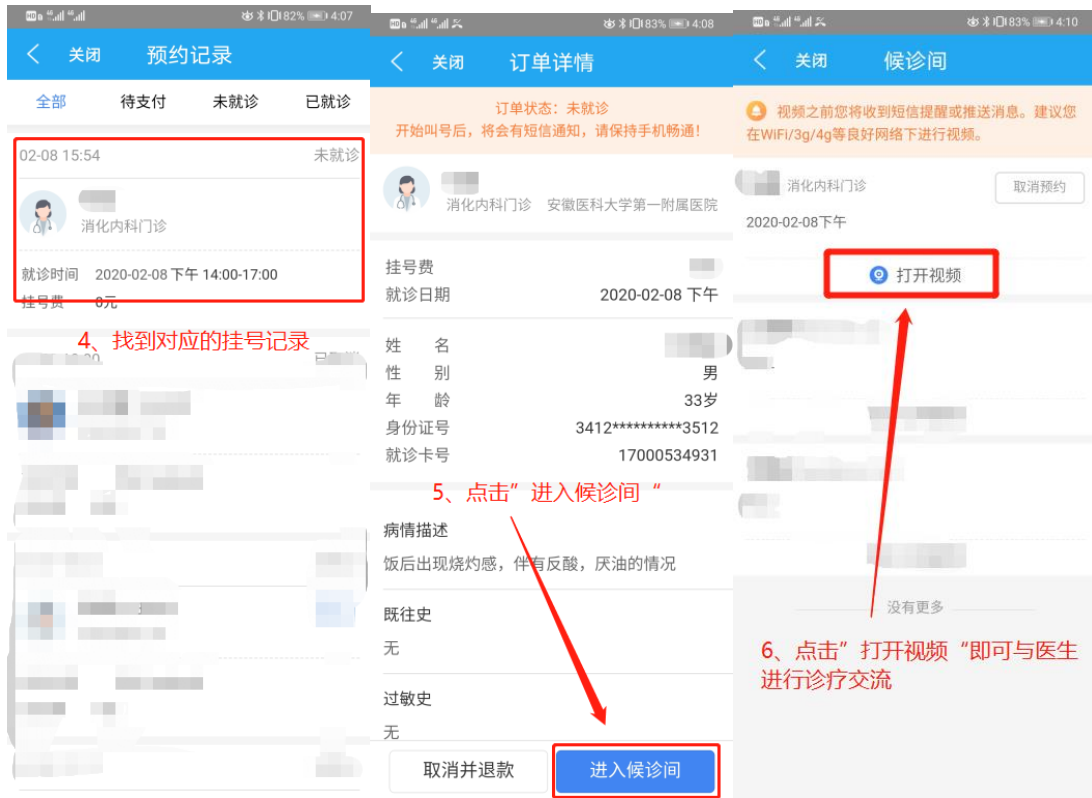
82% 4:07

关闭 预约记录

全部 待支付 未就诊 已就诊

02-08 15:54 未就诊

消化内科门诊

就诊时间 2020-02-08 下午 14:00-17:00

挂号费 0元

4、找到对应的挂号记录

83% 4:08

关闭 订单详情

订单状态：未就诊
开始叫号后，将会有短信通知，请保持手机畅通！

消化内科门诊 安徽医科大学第一附属医院

挂号费
就诊日期 2020-02-08 下午

姓 名
性 别 男
年 龄 33岁
身份证号 3412**********3512
就诊卡号 17000534931

5、点击”进入候诊间“

病情描述
饭后出现烧灼感，伴有反酸，厌油的情况

既往史
无

过敏史
无

取消并退款 进入候诊间

83% 4:10

关闭 候诊间

视频之前您将收到短信提醒或推送消息。建议您在WiFi/3g/4g等良好网络下进行视频。

消化内科门诊 取消预约

2020-02-08下午

打开视频

没有更多

6、点击”打开视频“即可与医生进行诊疗交流